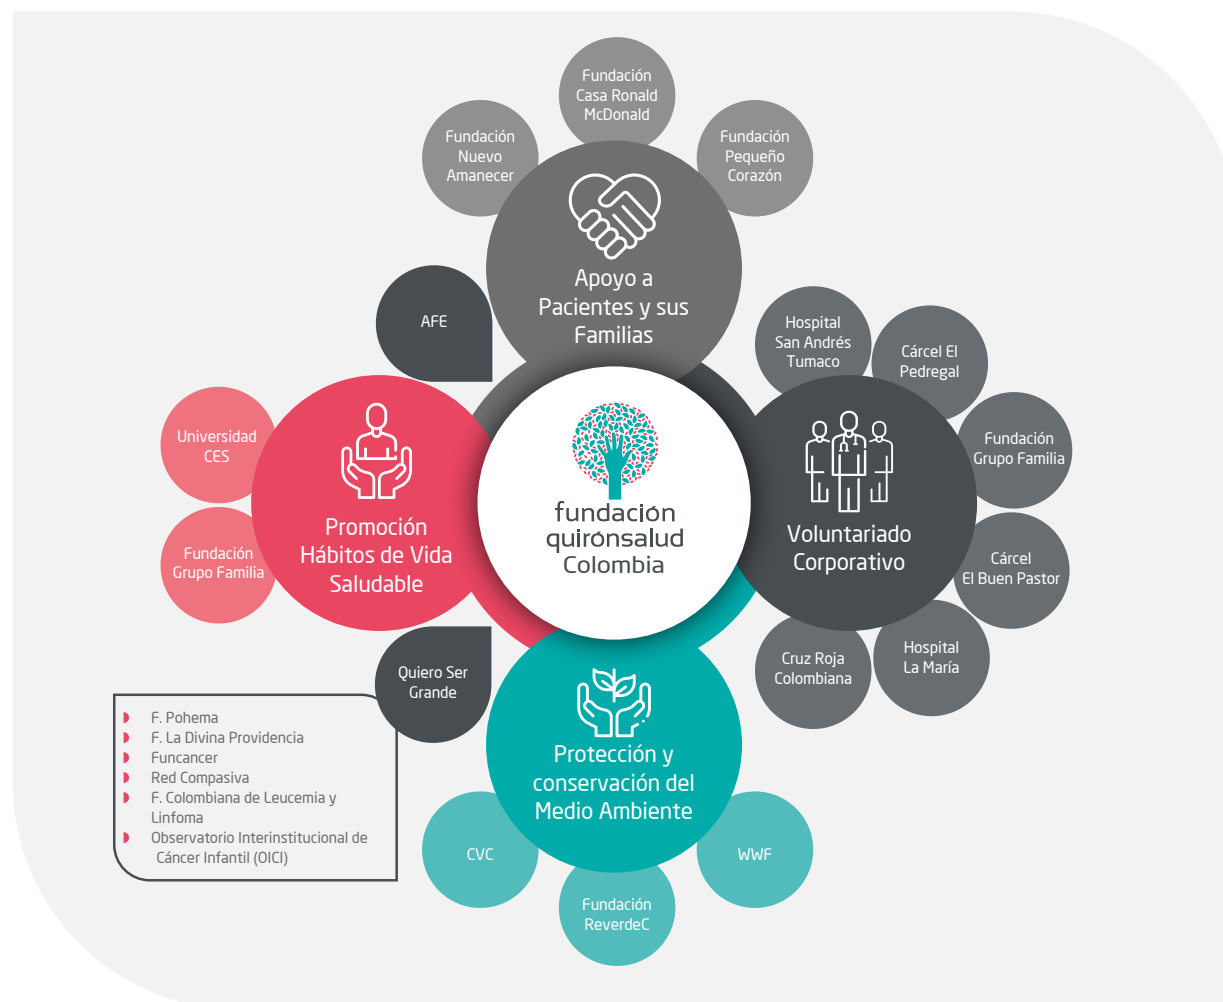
Fundación Casa Ronald McDonald

Fundación Nuevo Amanecer

Fundación Pequeño Corazón

Apoyo a Pacientes y sus Familias

AFE

Hospital San Andrés Tumaco

Cárcel El Pedregal

Fundación Grupo Familia

Universidad CES

Promoción Hábitos de Vida Saludable

Fundación Grupo Familia

fundación quirónsalud Colombia

Voluntariado Corporativo

Cárcel El Buen Pastor

Hospital La María

Cruz Roja Colombiana

Quiero Ser Grande

- F. Pohema
- F. La Divina Providencia
- Funcancer
- Red Compasiva
- F. Colombiana de Leucemia y Linfoma
- Observatorio Interinstitucional de Cáncer Infantil (OICI)

Protección y conservación del Medio Ambiente

CVC

WWF

Fundación ReverdeC